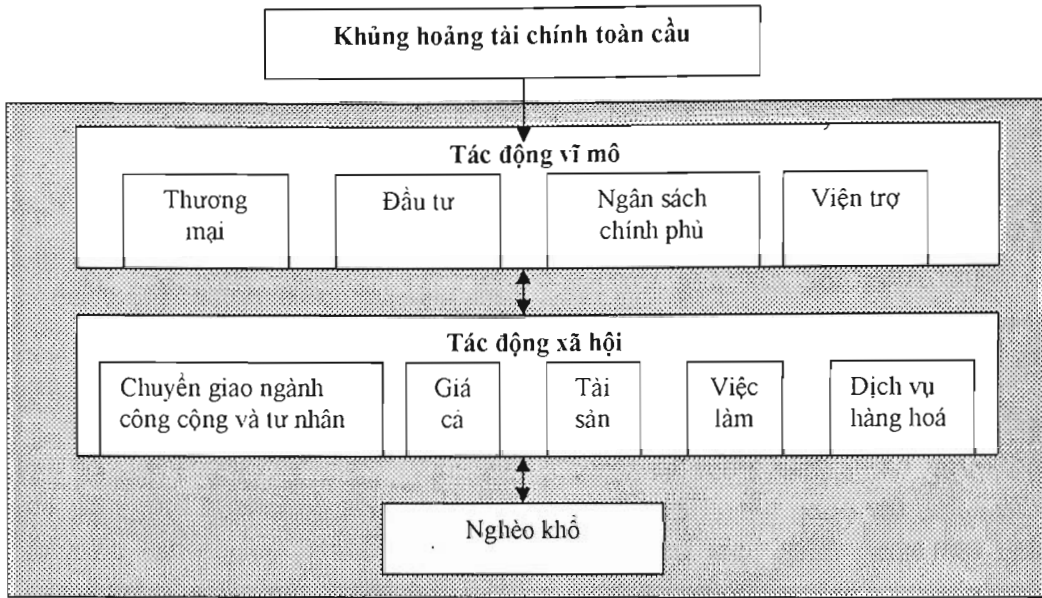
Khủng hoảng tài chính toàn cầu

Tác động vĩ mô

Thương mại

Đầu tư

Ngân sách chính phủ

Viện trợ

Tác động xã hội

Chuyển giao ngành công cộng và tư nhân

Giá cả

Tài sản

Việc làm

Dịch vụ hàng hoá

Nghèo khổ